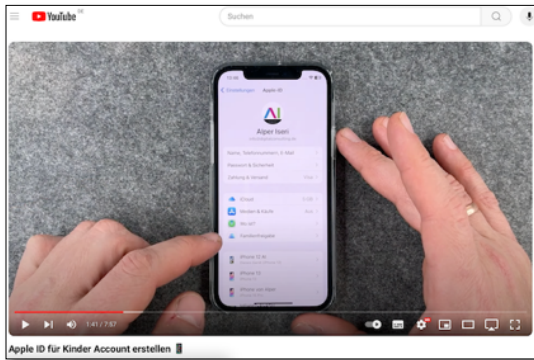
YouTube DE

Suchen

Einstellungen Apple-ID

Alper Isen

Name, Telefonnummern, E-Mail
Passwort & Sicherheit
Zahlung & Versand

iCloud
Medien & Käufe
Wo ist?
Familienfreigabe

iPhone 12 Pro
iPhone 13
iPhone von Alper

1:41 / 7:57

Apple ID für Kinder Account erstellen